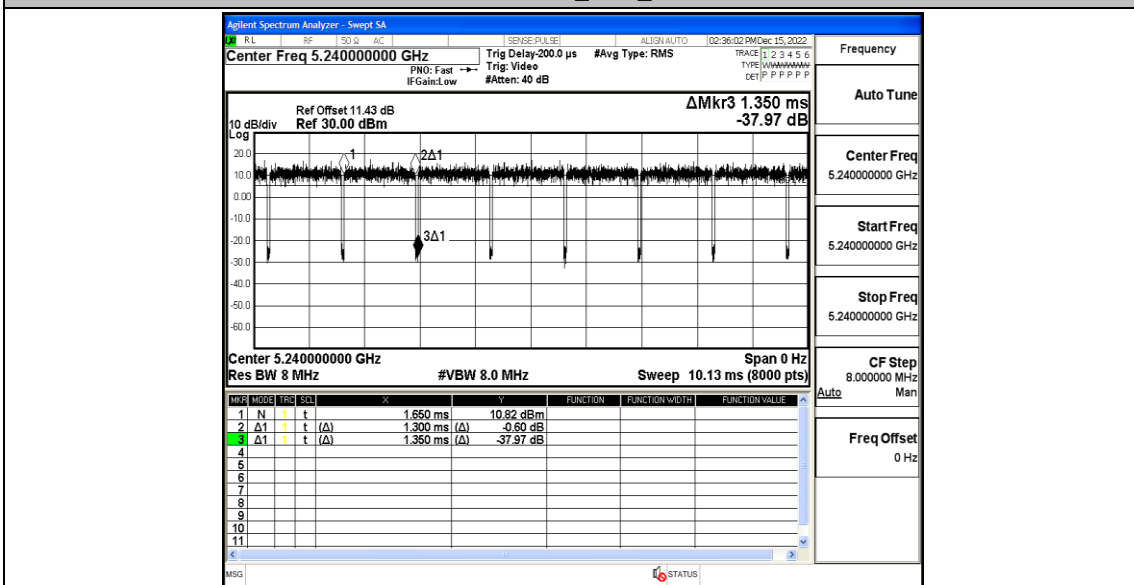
Agilent Spectrum Analyzer - Swept SA
RL RF 50 Ω AC SENSE:PULSE ALIGN AUTO 02:36:02 PM Dec 15, 2022
Center Freq 5.240000000 GHz
PNO: Fast IFGain:Low
Trig Delay-200.0 µs Trig: Video #Atten: 40 dB
#Avg Type: RMS
TRACE 1 2 3 4 5 6 TYPE WWWWWW DET P P P P P P
Frequency

Ref Offset 11.43 dB
10 dB/div Ref 30.00 dBm
Log
ΔMkr3 1.350 ms
-37.97 dB
Auto Tune

20.0
10.0
0.00
-10.0
-20.0
-30.0
-40.0
-50.0
-60.0
1
2Δ1
3Δ1

Center Freq
5.240000000 GHz

Start Freq
5.240000000 GHz

Stop Freq
5.240000000 GHz

Center 5.240000000 GHz
Res BW 8 MHz
#VBW 8.0 MHz
Span 0 Hz
Sweep 10.13 ms (8000 pts)

CF Step
8.000000 MHz
Auto Man

| MKR | MODE | TRC | SCL | X | | Y | FUNCTION | FUNCTION WIDTH | FUNCTION VALUE |
|---|---|---|---|---|---|---|---|---|---|
| 1 | N | 1 | t | | 1.650 ms | 10.82 dBm | | | |
| 2 | Δ1 | 1 | t | (Δ) | 1.300 ms (Δ) | -0.60 dB | | | |
| 3 | Δ1 | 1 | t | (Δ) | 1.350 ms (Δ) | -37.97 dB | | | |
| 4 | | | | | | | | | |
| 5 | | | | | | | | | |
| 6 | | | | | | | | | |
| 7 | | | | | | | | | |
| 8 | | | | | | | | | |
| 9 | | | | | | | | | |
| 10 | | | | | | | | | |
| 11 | | | | | | | | | |

Freq Offset
0 Hz

MSG
STATUS